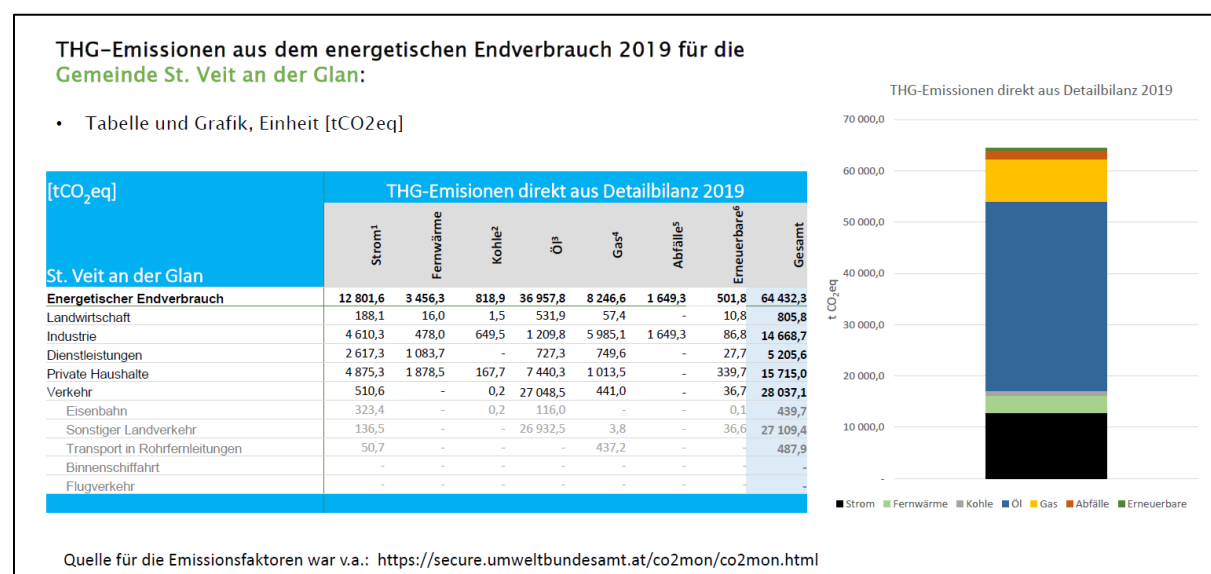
THG-Emissionen aus dem energetischen Endverbrauch 2019 für die Gemeinde St. Veit an der Glan:

• Tabelle und Grafik, Einheit [tCO2eq]

| [tCO$_2$eq] St. Veit an der Glan | Strom$^1$ | Fernwärme | Kohle$^2$ | Öl$^3$ | Gas$^4$ | Abfälle$^5$ | Erneuerbare$^6$ | Gesamt |
|---|---|---|---|---|---|---|---|---|
| Energetischer Endverbrauch | 12 801,6 | 3 456,3 | 818,9 | 36 957,8 | 8 246,6 | 1 649,3 | 501,8 | 64 432,3 |
| Landwirtschaft | 188,1 | 16,0 | 1,5 | 531,9 | 57,4 | - | 10,8 | 805,8 |
| Industrie | 4 610,3 | 478,0 | 649,5 | 1 209,8 | 5 985,1 | 1 649,3 | 86,8 | 14 668,7 |
| Dienstleistungen | 2 617,3 | 1 083,7 | - | 727,3 | 749,6 | - | 27,7 | 5 205,6 |
| Private Haushalte | 4 875,3 | 1 878,5 | 167,7 | 7 440,3 | 1 013,5 | - | 339,7 | 15 715,0 |
| Verkehr | 510,6 | - | 0,2 | 27 048,5 | 441,0 | - | 36,7 | 28 037,1 |
| Eisenbahn | 323,4 | - | 0,2 | 116,0 | - | - | 0,1 | 439,7 |
| Sonstiger Landverkehr | 136,5 | - | - | 26 932,5 | 3,8 | - | 36,6 | 27 109,4 |
| Transport in Rohrfernleitungen | 50,7 | - | - | - | 437,2 | - | - | 487,9 |
| Binnenschiffahrt | - | - | - | - | - | - | - | - |
| Flugverkehr | - | - | - | - | - | - | - | - |

THG-Emisionen direkt aus Detailbilanz 2019

THG-Emissionen direkt aus Detailbilanz 2019
70 000,0
60 000,0
50 000,0
40 000,0
30 000,0
20 000,0
10 000,0
-
t CO$_2$eq
Strom Fernwärme Kohle Öl Gas Abfälle Erneuerbare

Quelle für die Emissionsfaktoren war v.a.: https://secure.umweltbundesamt.at/co2mon/co2mon.html